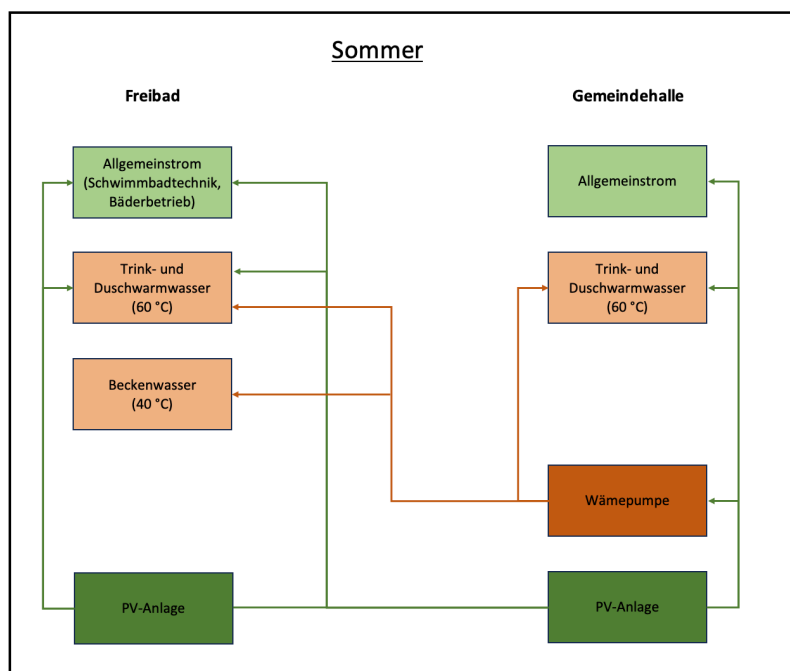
Sommer

Freibad

Gemeindehalle

Allgemeinstrom (Schwimmbadtechnik, Bäderbetrieb)

Allgemeinstrom

Trink- und Duschwarmwasser (60 °C)

Trink- und Duschwarmwasser (60 °C)

Beckenwasser (40 °C)

Wämepumpe

PV-Anlage

PV-Anlage